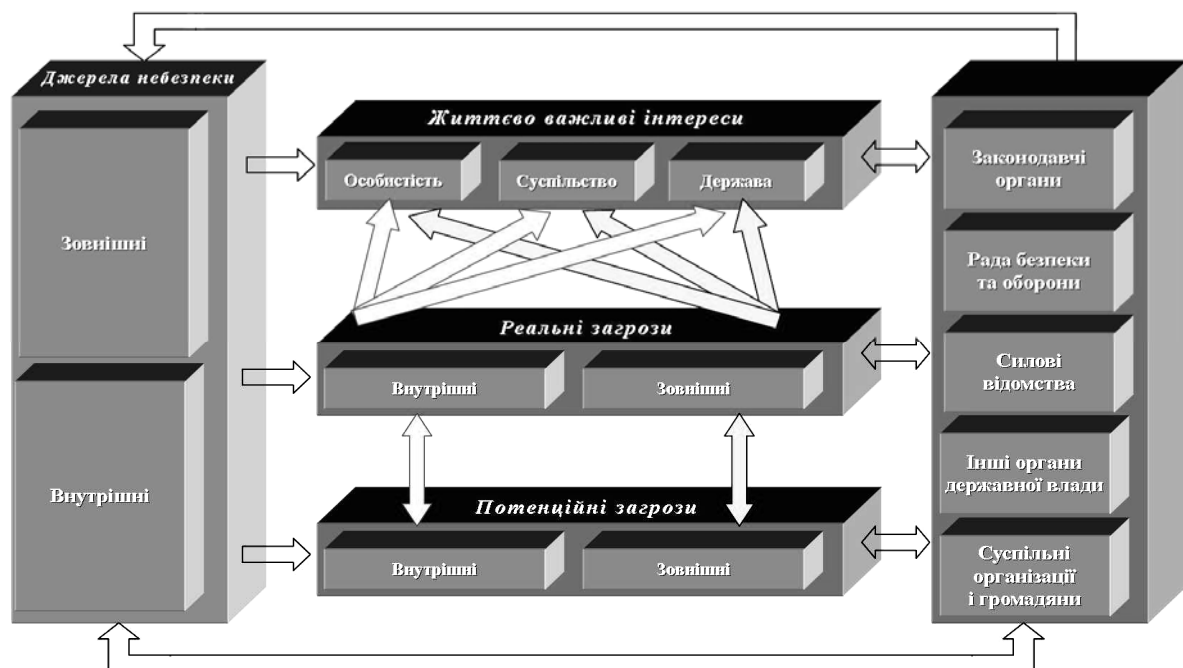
Джерела небезпеки

Зовнішні

Внутрішні

Життєво важливі інтереси

Особистість

Суспільство

Держава

Реальні загрози

Внутрішні

Зовнішні

Потенційні загрози

Внутрішні

Зовнішні

Законодавчі органи

Рада безпеки та оборони

Силові відомства

Інші органи державної влади

Суспільні організації і громадяни